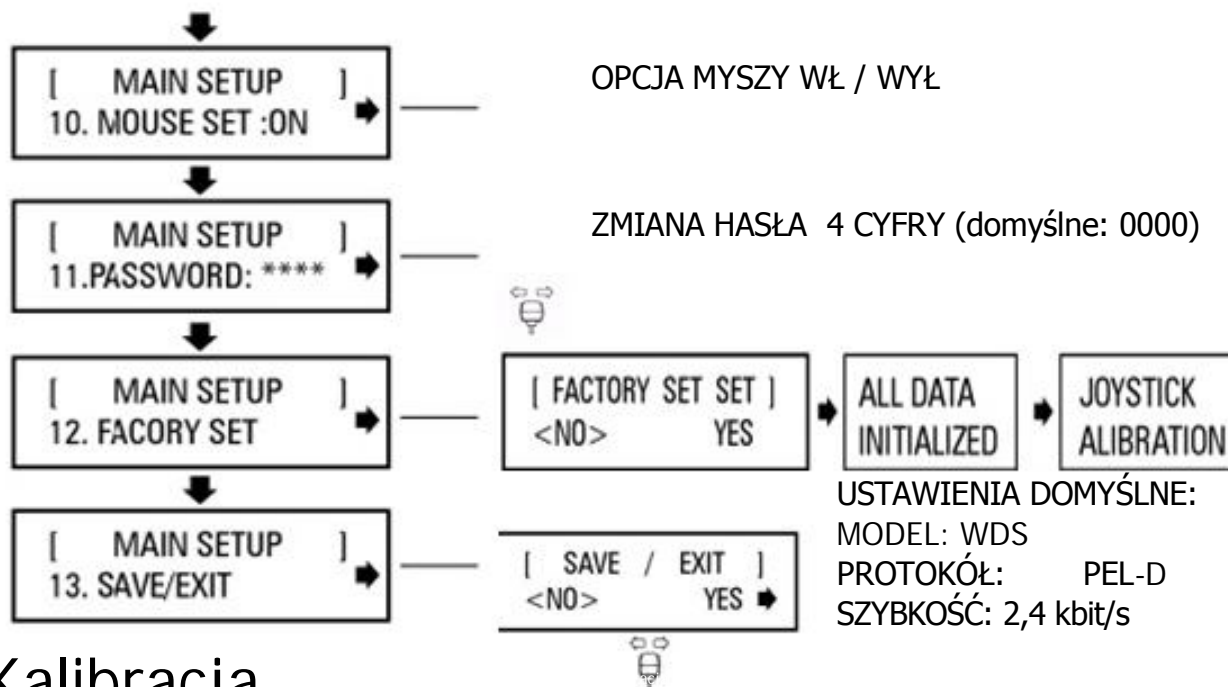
[ MAIN SETUP ]
10. MOUSE SET :ON

OPCJA MYSZY WŁ / WYŁ

[ MAIN SETUP ]
11.PASSWORD: ****

ZMIANA HASŁA 4 CYFRY (domyślne: 0000)

[ MAIN SETUP ]
12. FACORY SET

[ FACTORY SET SET ]
<NO> YES

ALL DATA INITIALIZED

JOYSTICK ALIBRATION

USTAWIENIA DOMYŚLNE:
MODEL: WDS
PROTOKÓŁ: PEL-D
SZYBKOŚĆ: 2,4 kbit/s

[ MAIN SETUP ]
13. SAVE/EXIT

[ SAVE / EXIT ]
<NO> YES

Kalibracja